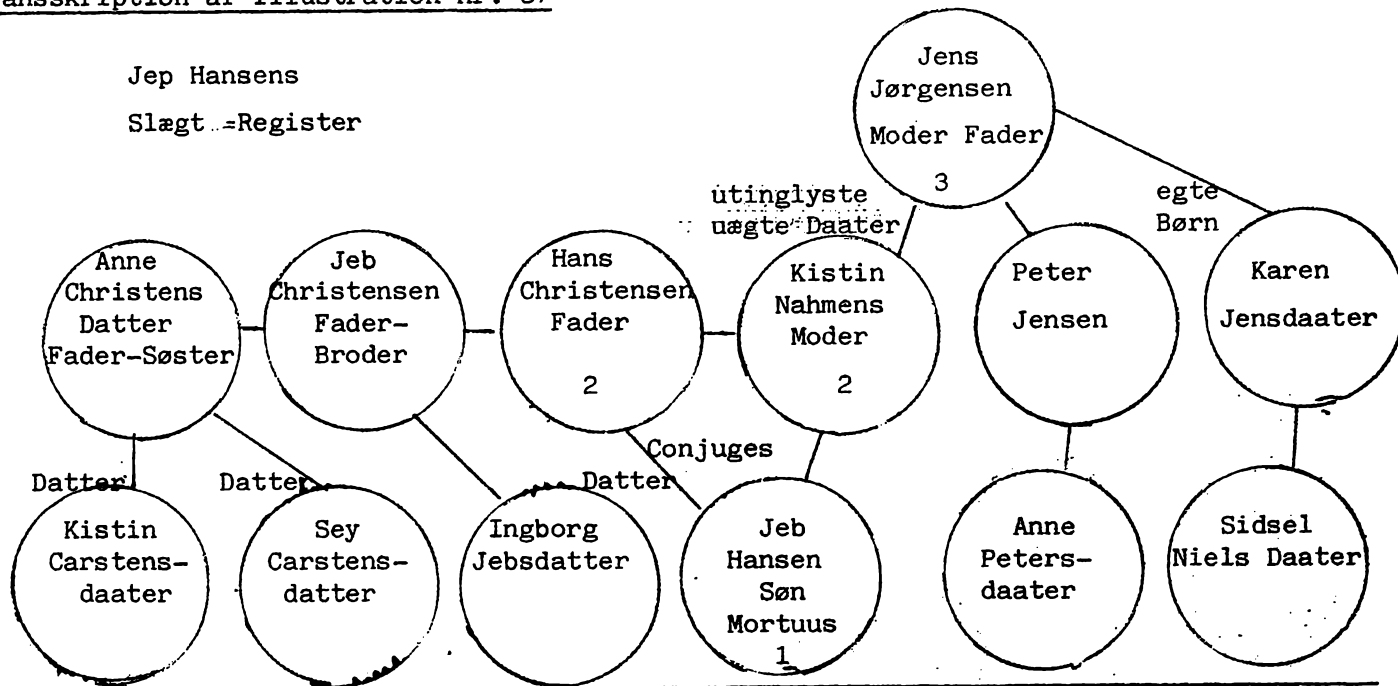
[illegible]anskription af illustration nr. 3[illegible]

Jep Hansens

Slægt =Register

Jens Jørgensen Moder Fader 3

utinglyste uægte Daater

egte Børn

Anne Christens Datter Fader-Søster

Jeb Christensen Fader-Broder

Hans Christensen Fader 2

Kistin Nahmens Moder 2

Peter Jensen

Karen Jensdaater

Conjuges

Datter

Datter

Datter

Kistin Carstensdaater

Sey Carstensdatter

Ingborg Jebsdatter

Jeb Hansen Søn Mortuus 1

Anne Petersdaater

Sidsel Niels Daater